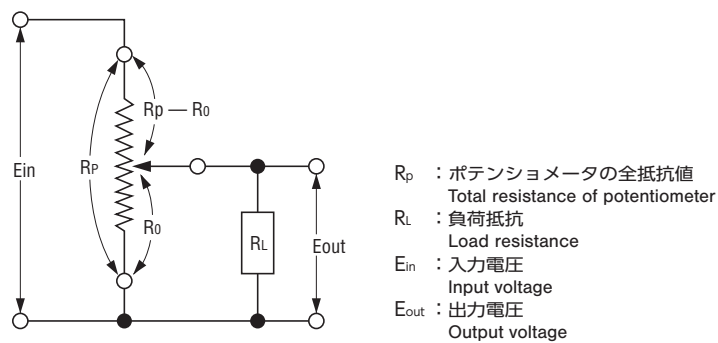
Ein

RP

Rp — R0

R0

RL

Eout

$R_p$ ：ポテンショメータの全抵抗値
Total resistance of potentiometer

$R_L$ ：負荷抵抗
Load resistance

$E_{in}$ ：入力電圧
Input voltage

$E_{out}$ ：出力電圧
Output voltage